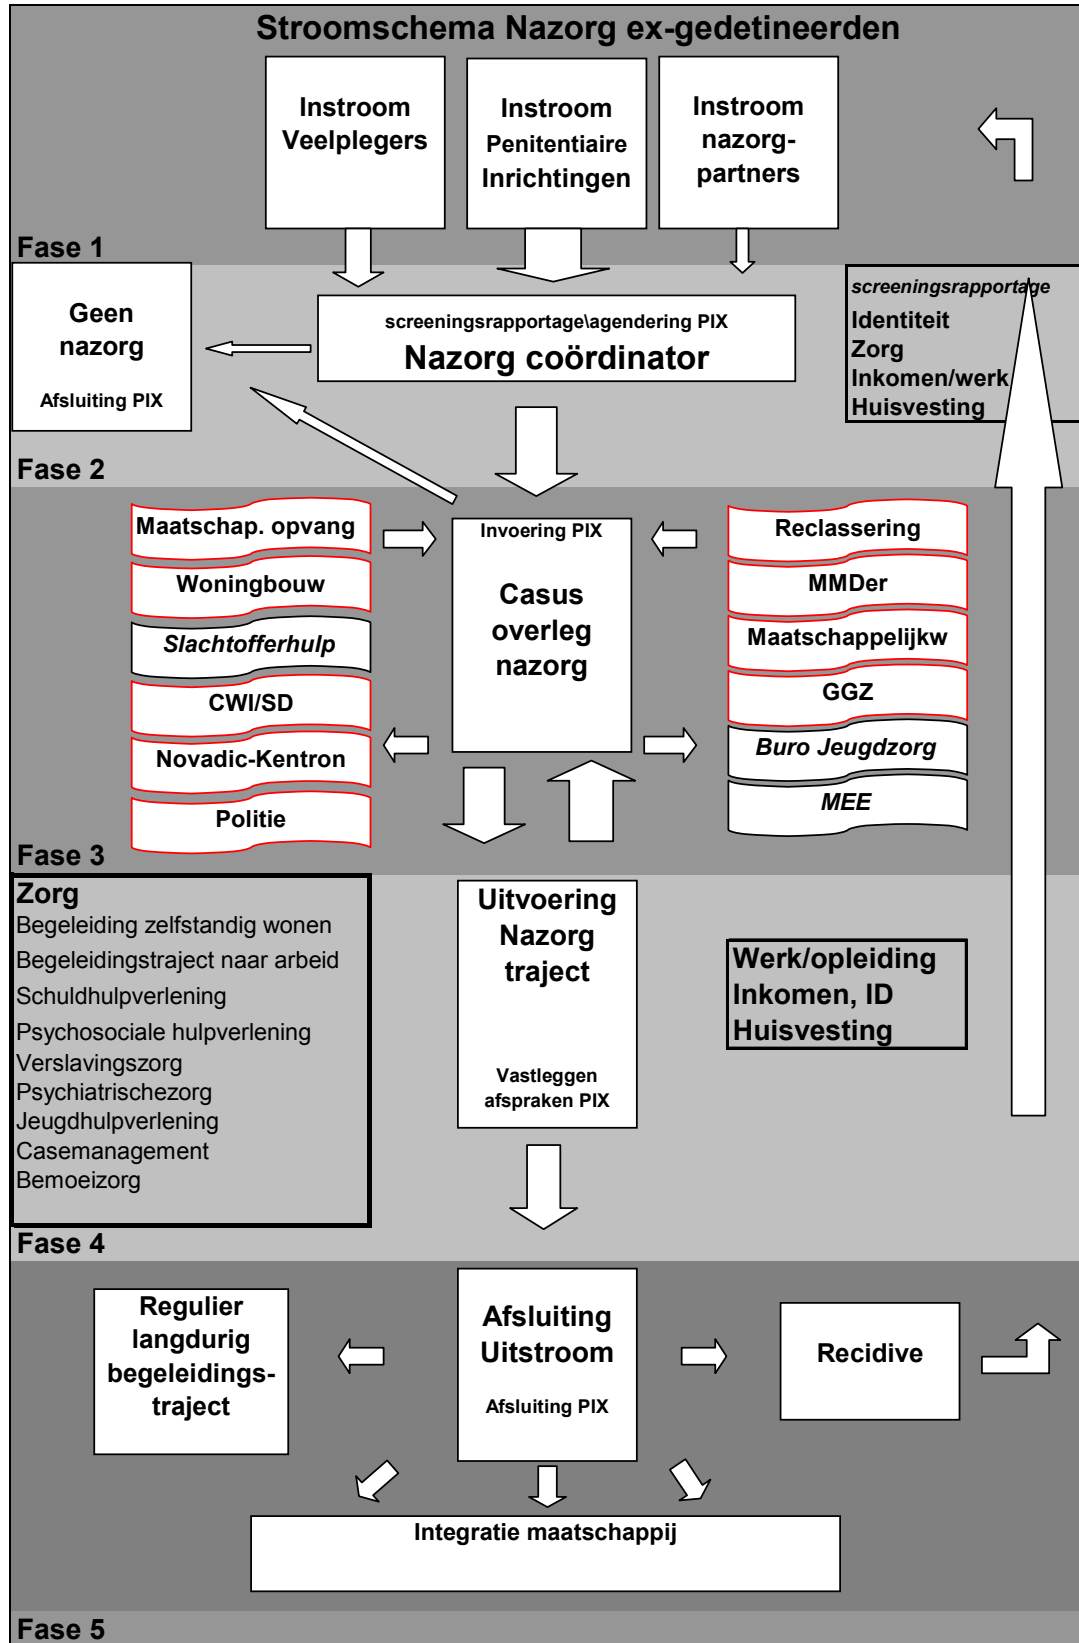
Stroomschema Nazorg ex-gedetineerden

Instroom Veelplegers

Instroom Penitentiaire Inrichtingen

Instroom nazorg-partners

Fase 1

Geen nazorg

Afsluiting PIX

screeningsrapportage\agendering PIX

Nazorg coördinator

screeningsrapportage
Identiteit
Zorg
Inkomen/werk
Huisvesting

Fase 2

Maatschap. opvang
Woningbouw
Slachtofferhulp
CWI/SD
Novadic-Kentron
Politie

Invoering PIX

Casus overleg nazorg

Reclassering
MMDer
Maatschappelijkw
GGZ
Buro Jeugdzorg
MEE

Fase 3

Zorg
Begeleiding zelfstandig wonen
Begeleidingstraject naar arbeid
Schuldhulpverlening
Psychosociale hulpverlening
Verslavingszorg
Psychiatrischezorg
Jeugdhulpverlening
Casemanagement
Bemoeizorg

Uitvoering Nazorg traject

Vastleggen afspraken PIX

Werk/opleiding
Inkomen, ID
Huisvesting

Fase 4

Regulier langdurig begeleidings-traject

Afsluiting Uitstroom

Afsluiting PIX

Recidive

Integratie maatschappij

Fase 5